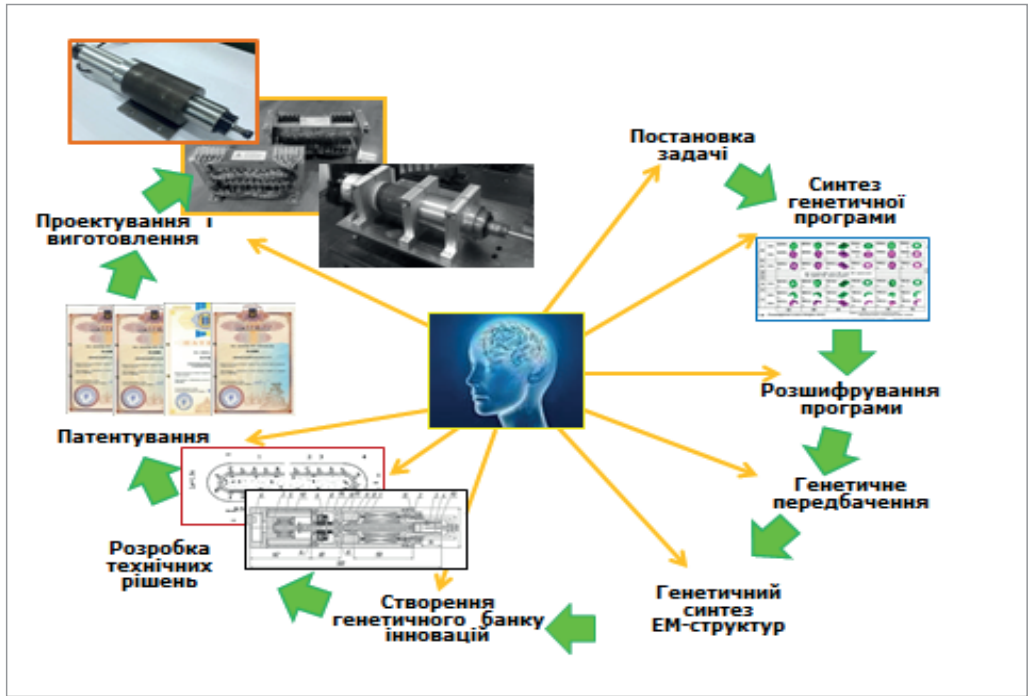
Постановка задачі

Синтез генетичної програми

Розшифрування програми

Генетичне передбачення

Генетичний синтез ЕМ-структур

Створення генетичного банку інновацій

Розробка технічних рішень

Патентування

Проектування і виготовлення